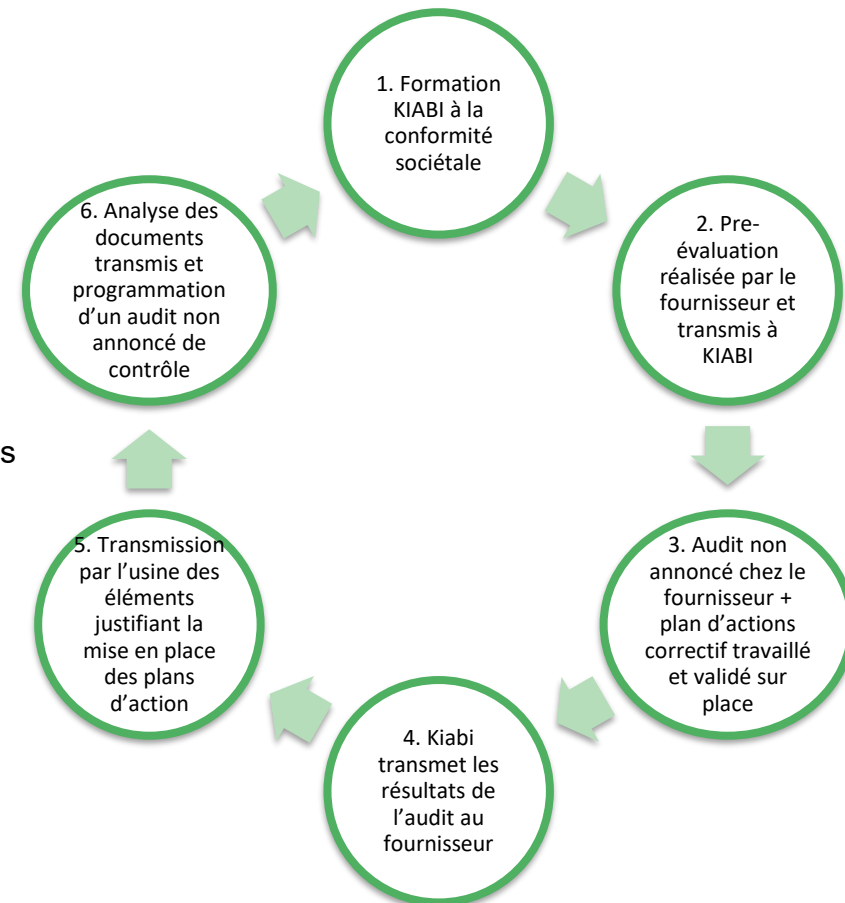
1. Formation KIABI à la conformité sociétale

2. Pre-évaluation réalisée par le fournisseur et transmis à KIABI

3. Audit non annoncé chez le fournisseur + plan d'actions correctif travaillé et validé sur place

4. Kiabi transmet les résultats de l'audit au fournisseur

5. Transmission par l'usine des éléments justifiant la mise en place des plans d'action

6. Analyse des documents transmis et programmation d'un audit non annoncé de contrôle

s